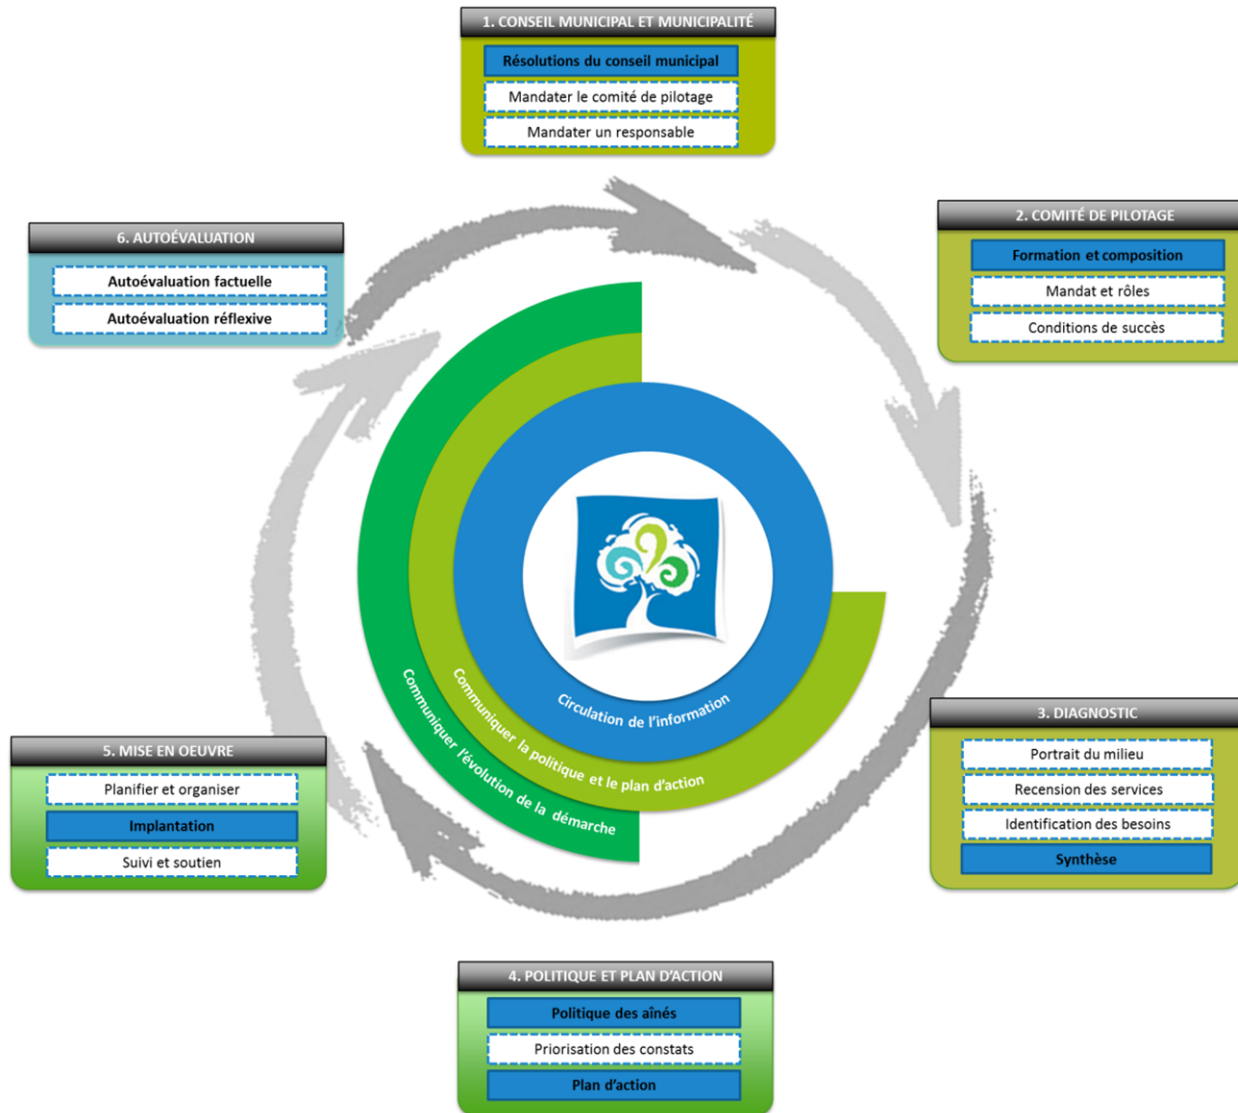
1. CONSEIL MUNICIPAL ET MUNICIPALITÉ

Résolutions du conseil municipal

Mandater le comité de pilotage

Mandater un responsable

2. COMITÉ DE PILOTAGE

Formation et composition

Mandat et rôles

Conditions de succès

3. DIAGNOSTIC

Portrait du milieu

Recension des services

Identification des besoins

Synthèse

4. POLITIQUE ET PLAN D'ACTION

Politique des aînés

Priorisation des constats

Plan d'action

5. MISE EN OEUVRE

Planifier et organiser

Implantation

Suivi et soutien

6. AUTOÉVALUATION

Autoévaluation factuelle

Autoévaluation réflexive

Circulation de l'information

Communiquer la politique et le plan d'action

Communiquer l'évolution de la démarche